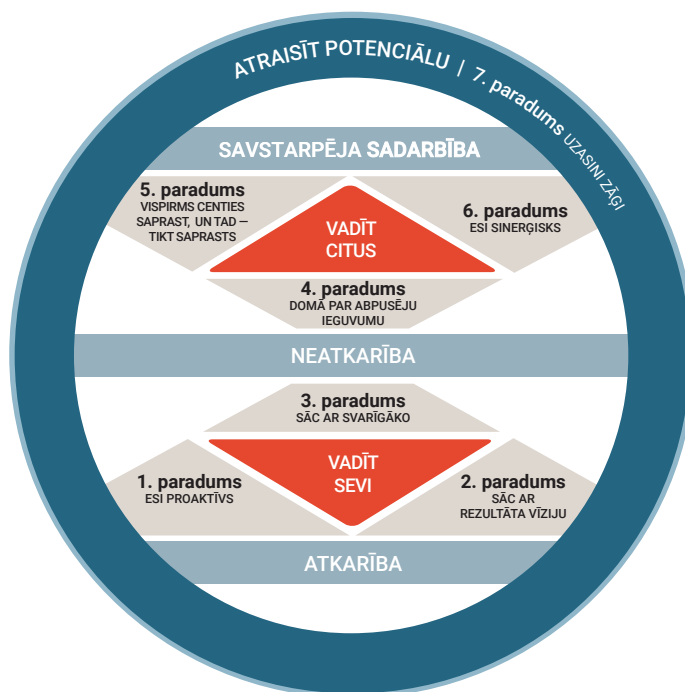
ATRAISĪT POTENCIĀLU | 7. paradums UZASINI ZĀĢI

SAVSTARPĒJA SADARBĪBA

5. paradums
VISPIRMS CENTIES SAPRAST, UN TAD — TIKT SAPRASTS

VADĪT CITUS

6. paradums
ESI SINERĢISKS

4. paradums
DOMĀ PAR ABPUSĒJU IEGUVUMU

NEATKARĪBA

3. paradums
SĀC AR SVARĪGĀKO

1. paradums
ESI PROAKTĪVS

VADĪT SEVI

2. paradums
SĀC AR REZULTĀTA VĪZIJU

ATKARĪBA